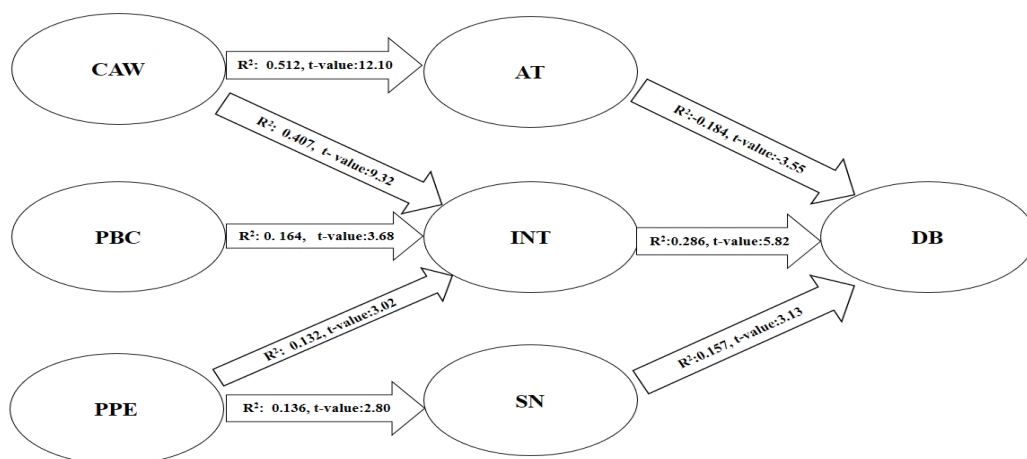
CAW

$R^2$: 0.512, t-value:12.10

AT

$R^2$: 0.407, t- value:9.32

$R^2$:-0.184, t-value:-3.55

PBC

$R^2$: 0. 164, t-value:3.68

INT

$R^2$:0.286, t-value:5.82

DB

$R^2$: 0.132, t-value:3.02

$R^2$:0.157, t-value:3.13

PPE

$R^2$: 0.136, t-value:2.80

SN